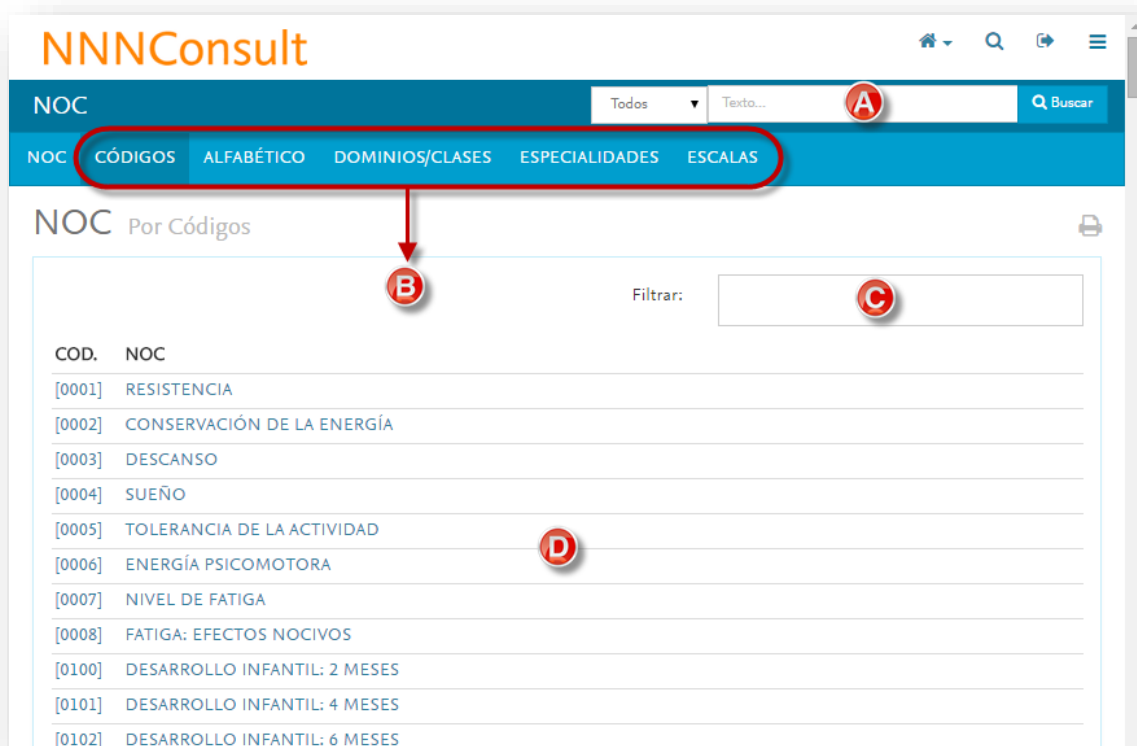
NNNConsult

NOC

Todos ▾ Texto... A Buscar

NOC CÓDIGOS ALFABÉTICO DOMINIOS/CLASES ESPECIALIDADES ESCALAS

NOC Por Códigos

B

Filtrar: C

| COD. | NOC |
|---|---|
| [0001] | RESISTENCIA |
| [0002] | CONSERVACIÓN DE LA ENERGÍA |
| [0003] | DESCANSO |
| [0004] | SUEÑO |
| [0005] | TOLERANCIA DE LA ACTIVIDAD |
| [0006] | ENERGÍA PSICOMOTORA |
| [0007] | NIVEL DE FATIGA |
| [0008] | FATIGA: EFECTOS NOCIVOS |
| [0100] | DESARROLLO INFANTIL: 2 MESES |
| [0101] | DESARROLLO INFANTIL: 4 MESES |
| [0102] | DESARROLLO INFANTIL: 6 MESES |

D